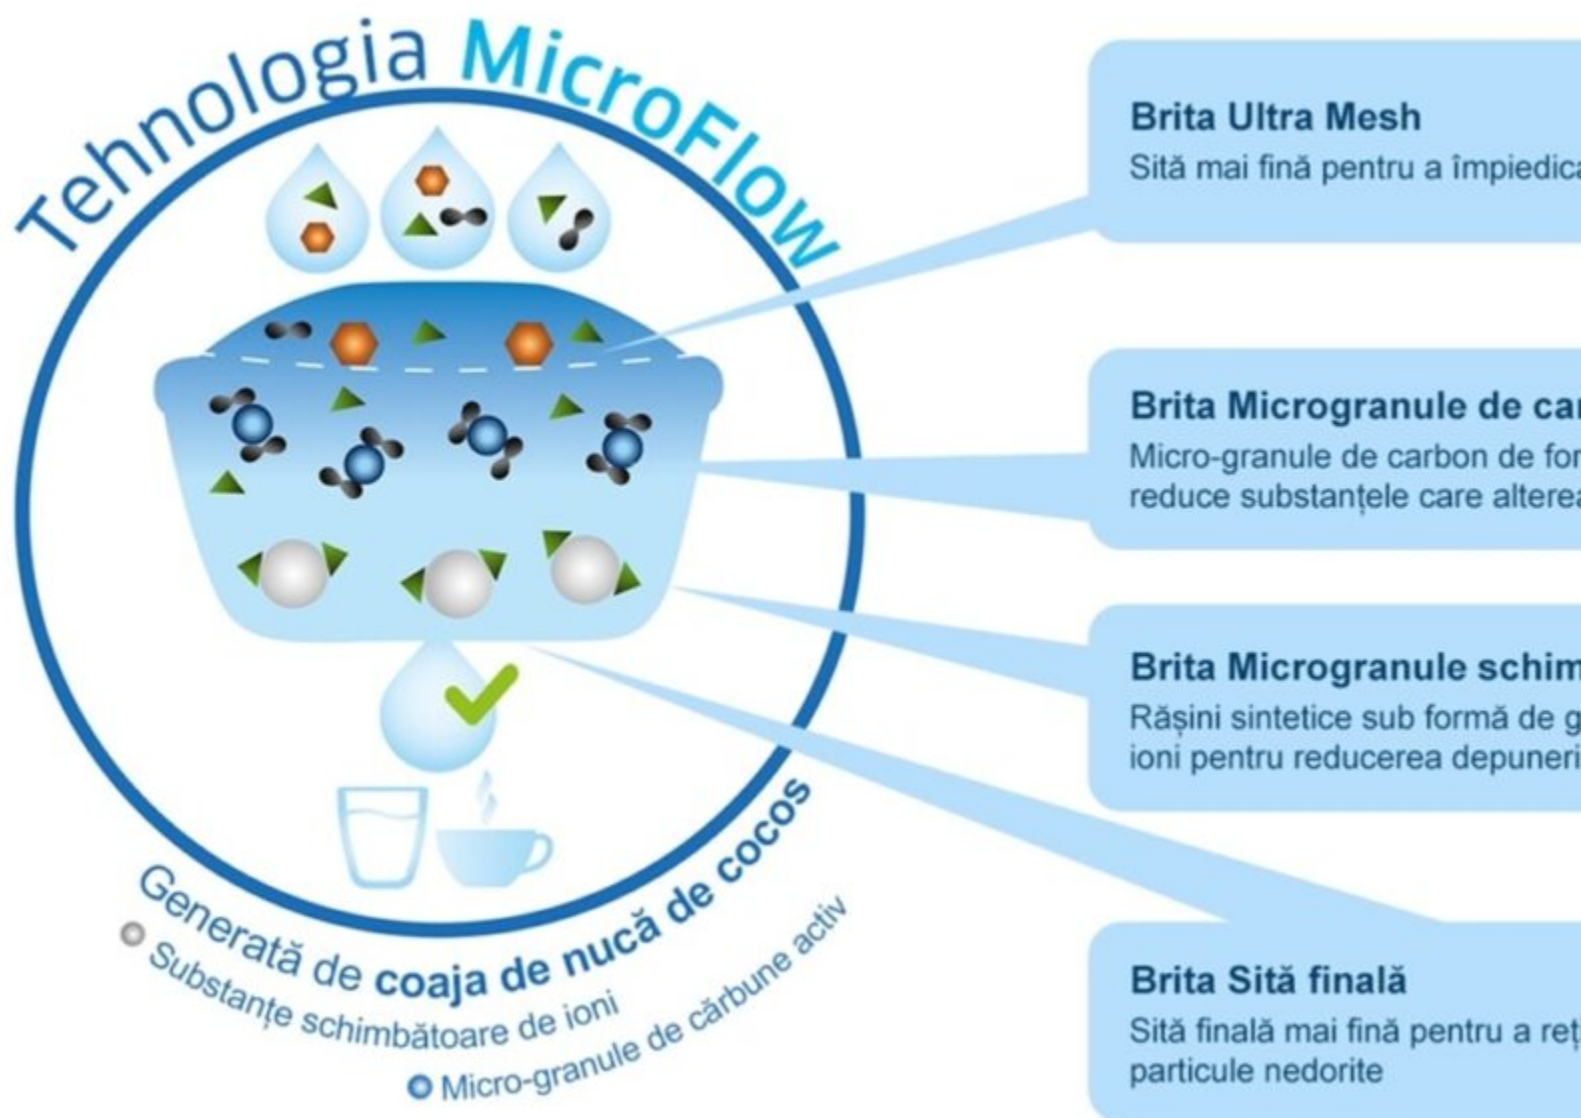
Tehnologia MicroFlow

Generată de coaja de nucă de cocos

Substanțe schimbătoare de ioni

Micro-granule de cărbune activ

Brita Ultra Mesh
Sită mai fină pentru a împiedic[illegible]

Brita Microgranule de ca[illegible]
Micro-granule de carbon de fo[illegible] reduce substanțele care alterea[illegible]

Brita Microgranule schim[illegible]
Rășini sintetice sub formă de g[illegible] ioni pentru reducerea depuneri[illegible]

Brita Sită finală
Sită finală mai fină pentru a reț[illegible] particule nedorite